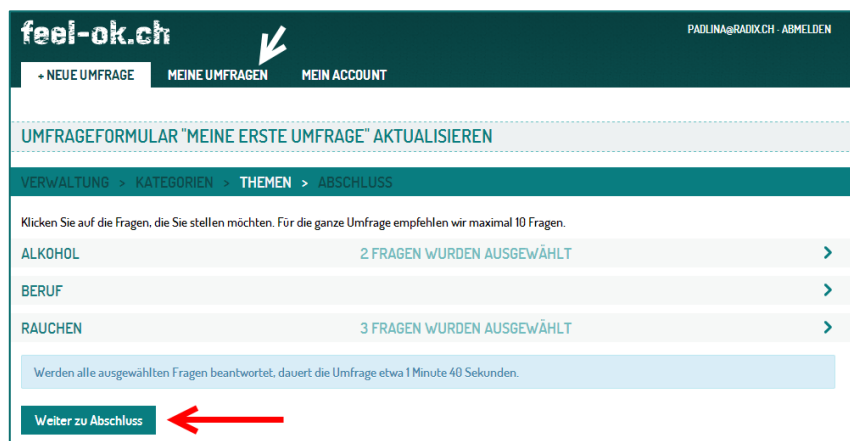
feel-ok.ch

PADLINA@RADIX.CH - ABMELDEN

+ NEUE UMFRAGE
MEINE UMFRAGEN
MEIN ACCOUNT

UMFRAGEFORMULAR "MEINE ERSTE UMFRAGE" AKTUALISIEREN

VERWALTUNG > KATEGORIEN > THEMEN > ABSCHLUSS

Klicken Sie auf die Fragen, die Sie stellen möchten. Für die ganze Umfrage empfehlen wir maximal 10 Fragen.

ALKOHOL 2 FRAGEN WURDEN AUSGEWÄHLT >

BERUF >

RAUCHEN 3 FRAGEN WURDEN AUSGEWÄHLT >

Werden alle ausgewählten Fragen beantwortet, dauert die Umfrage etwa 1 Minute 40 Sekunden.

Weiter zu Abschluss